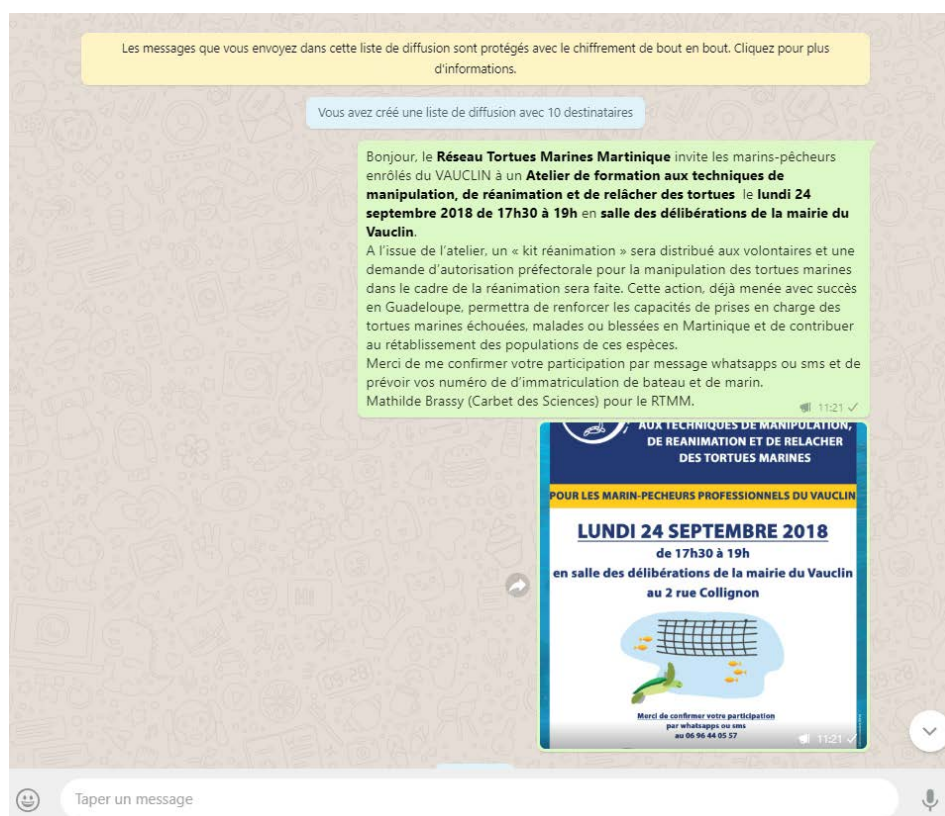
Les messages que vous envoyez dans cette liste de diffusion sont protégés avec le chiffrement de bout en bout. Cliquez pour plus d'informations.

Vous avez créé une liste de diffusion avec 10 destinataires

Bonjour, le **Réseau Tortues Marines Martinique** invite les marins-pêcheurs enrôlés du VAUCLIN à un **Atelier de formation aux techniques de manipulation, de réanimation et de relâcher des tortues** le **lundi 24 septembre 2018 de 17h30 à 19h** en **salle des délibérations de la mairie du Vauclin**.
A l'issue de l'atelier, un « kit réanimation » sera distribué aux volontaires et une demande d'autorisation préfectorale pour la manipulation des tortues marines dans le cadre de la réanimation sera faite. Cette action, déjà menée avec succès en Guadeloupe, permettra de renforcer les capacités de prises en charge des tortues marines échouées, malades ou blessées en Martinique et de contribuer au rétablissement des populations de ces espèces.
Merci de me confirmer votre participation par message whatsapps ou sms et de prévoir vos numéro de d'immatriculation de bateau et de marin.
Mathilde Brassy (Carbet des Sciences) pour le RTMM.
11:21

AUX TECHNIQUES DE MANIPULATION, DE REANIMATION ET DE RELACHER DES TORTUES MARINES

POUR LES MARIN-PECHEURS PROFESSIONNELS DU VAUCLIN

LUNDI 24 SEPTEMBRE 2018
de 17h30 à 19h
en salle des délibérations de la mairie du Vauclin
au 2 rue Collignon

Merci de confirmer votre participation
par whatsapps ou sms
au 06 96 44 05 57
11:21

Taper un message